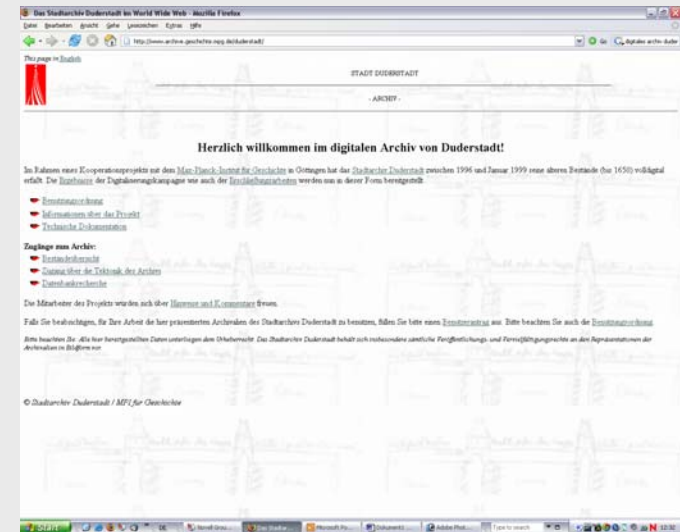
Das Stadtarchiv Duderstadt im World Wide Web - Mozilla Firefox

Datei Bearbeiten Ansicht Gehe Lesezeichen Extras Hilfe

http://www.archive.geschichte.mpg.de/duderstadt/

digitales archiv duder

This page in English

STADT DUDERSTADT

- ARCHIV -

Herzlich willkommen im digitalen Archiv von Duderstadt!

Im Rahmen eines Kooperationsprojekts mit dem Max-Planck-Institut für Geschichte in Göttingen hat das Stadtarchiv Duderstadt zwischen 1996 und Januar 1999 seine älteren Bestände (bis 1650) volldigital erfaßt. Die Ergebnisse der Digitalisierungskampagne wie auch der Erschließungsarbeiten werden nun in dieser Form bereitgestellt.

Benutzungsordnung
Informationen über das Projekt
Technische Dokumentation

Zugänge zum Archiv:
Beständeübersicht
Zugang über die Tektonik des Archivs
Datenbankrecherche

Die Mitarbeiter des Projekts würden sich über Hinweise und Kommentare freuen.

Falls Sie beabsichtigen, für Ihre Arbeit die hier präsentierten Archivalien des Stadtarchivs Duderstadt zu benutzen, füllen Sie bitte einen Benutzerantrag aus. Bitte beachten Sie auch die Benutzungsordnung.

Bitte beachten Sie: Alle hier bereitgestellten Daten unterliegen dem Urheberrecht. Das Stadtarchiv Duderstadt behält sich insbesondere sämtliche Veröffentlichungs- und Vervielfältigungsrechte an den Reproduktionen der Archivalien im Bildformat vor.

© Stadtarchiv Duderstadt / MPI für Geschichte

Start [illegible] Novell Grou... Das Stadtar... Microsoft Po... Dokument1... Adobe Phot... Type to search 12:30